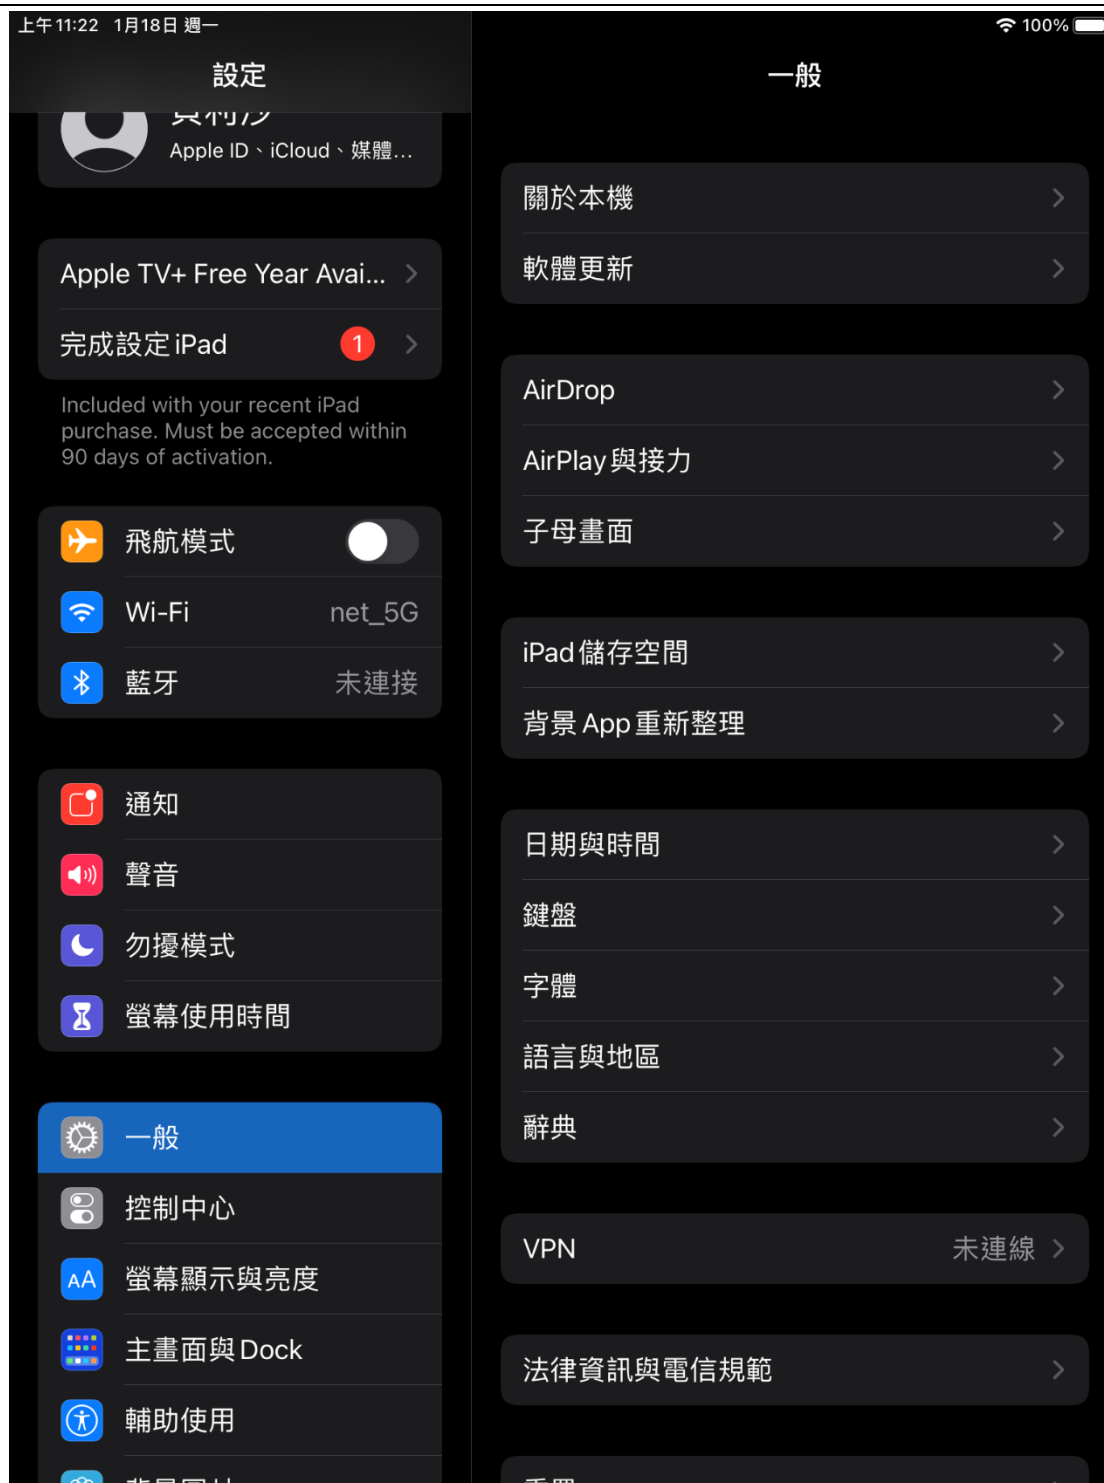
上午11:22 1月18日 週一

100%

設定

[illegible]

Apple ID、iCloud、媒體…

Apple TV+ Free Year Avai...

完成設定 iPad 1

Included with your recent iPad purchase. Must be accepted within 90 days of activation.

飛航模式

Wi-Fi net_5G

藍牙 未連接

通知

聲音

勿擾模式

螢幕使用時間

一般

控制中心

螢幕顯示與亮度

主畫面與 Dock

輔助使用

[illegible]

一般

關於本機

軟體更新

AirDrop

AirPlay 與接力

子母畫面

iPad 儲存空間

背景 App 重新整理

日期與時間

鍵盤

字體

語言與地區

辭典

VPN 未連線

法律資訊與電信規範

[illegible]